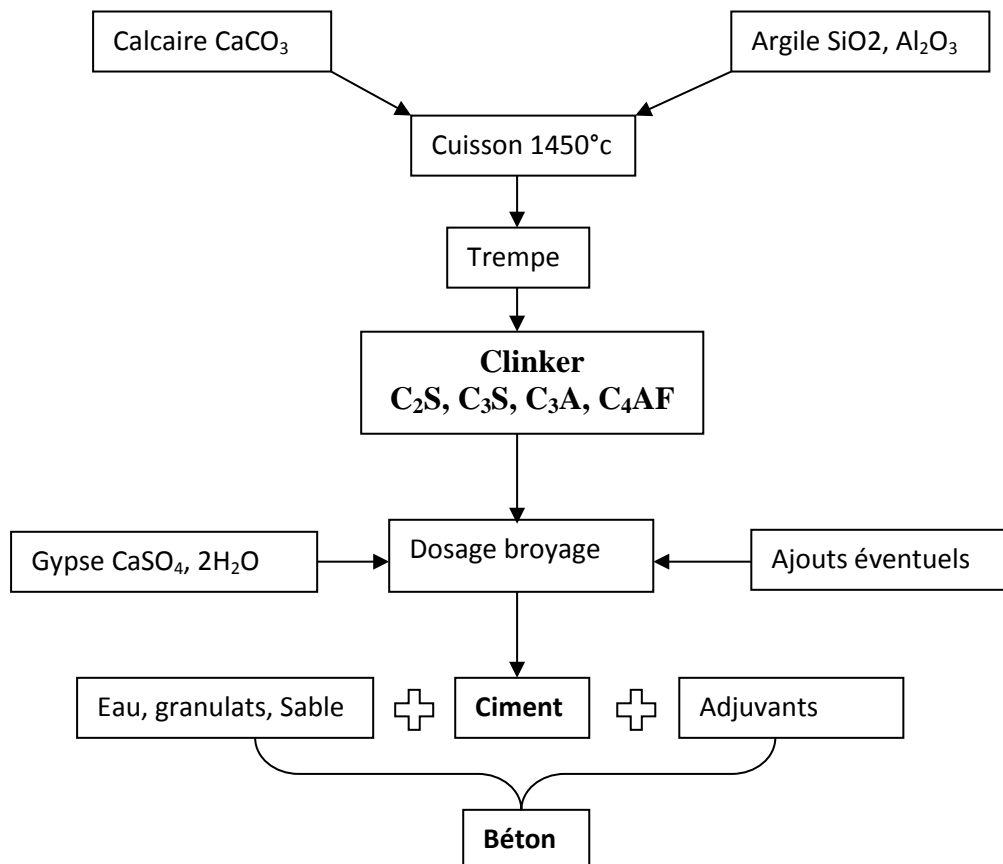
Calcaire $CaCO_3$

Argile SiO2, $Al_2O_3$

Cuisson 1450°c

Trempe

**Clinker**
**$C_2S$, $C_3S$, $C_3A$, $C_4AF$**

Gypse $CaSO_4$, $2H_2O$

Dosage broyage

Ajouts éventuels

Eau, granulats, Sable

**Ciment**

Adjuvants

**Béton**